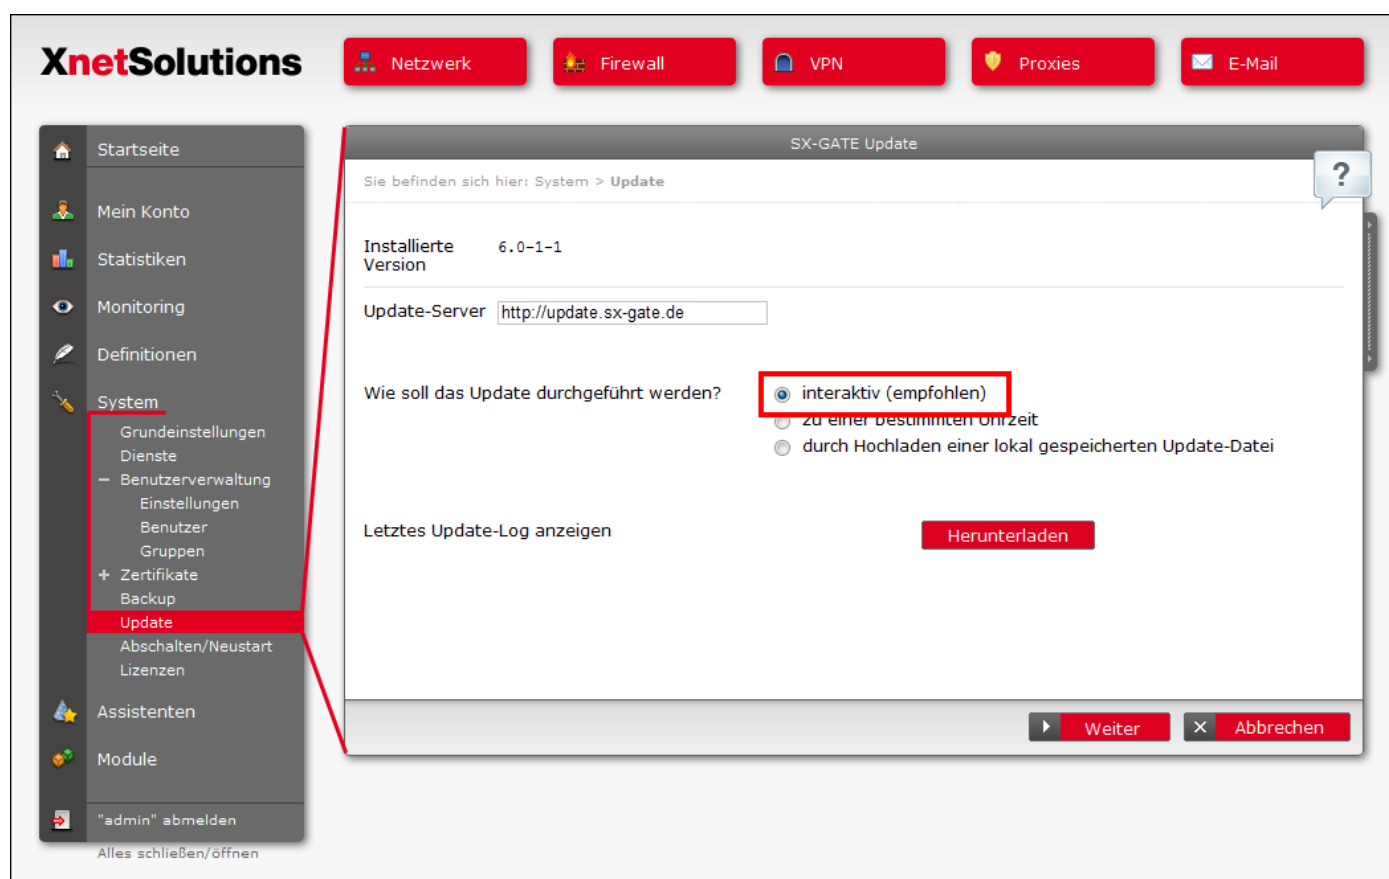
XnetSolutions

Netzwerk
Firewall
VPN
Proxies
E-Mail

Startseite
Mein Konto
Statistiken
Monitoring
Definitionen
System
Grundeinstellungen
Dienste
− Benutzerverwaltung
Einstellungen
Benutzer
Gruppen
+ Zertifikate
Backup
Update
Abschalten/Neustart
Lizenzen
Assistenten
Module
"admin" abmelden
Alles schließen/öffnen

SX-GATE Update

Sie befinden sich hier: System > Update

?

Installierte Version 6.0-1-1

Update-Server http://update.sx-gate.de

Wie soll das Update durchgeführt werden?
interaktiv (empfohlen)
zu einer bestimmten Uhrzeit
durch Hochladen einer lokal gespeicherten Update-Datei

Letztes Update-Log anzeigen
Herunterladen

Weiter
Abbrechen